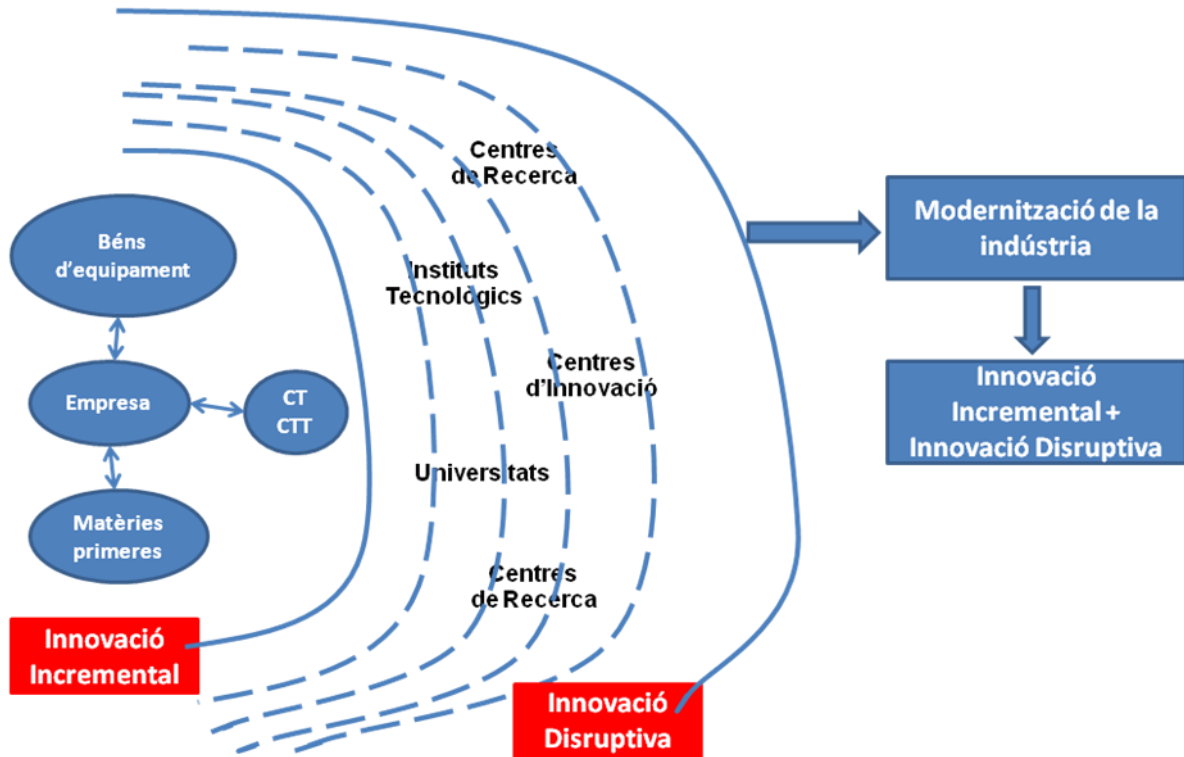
Centres de Recerca

Béns d'equipament

Instituts Tecnològics

Empresa

CT CTT

Centres d'Innovació

Universitats

Matèries primeres

Centres de Recerca

Innovació Incremental

Innovació Disruptiva

Modernització de la indústria

Innovació Incremental + Innovació Disruptiva